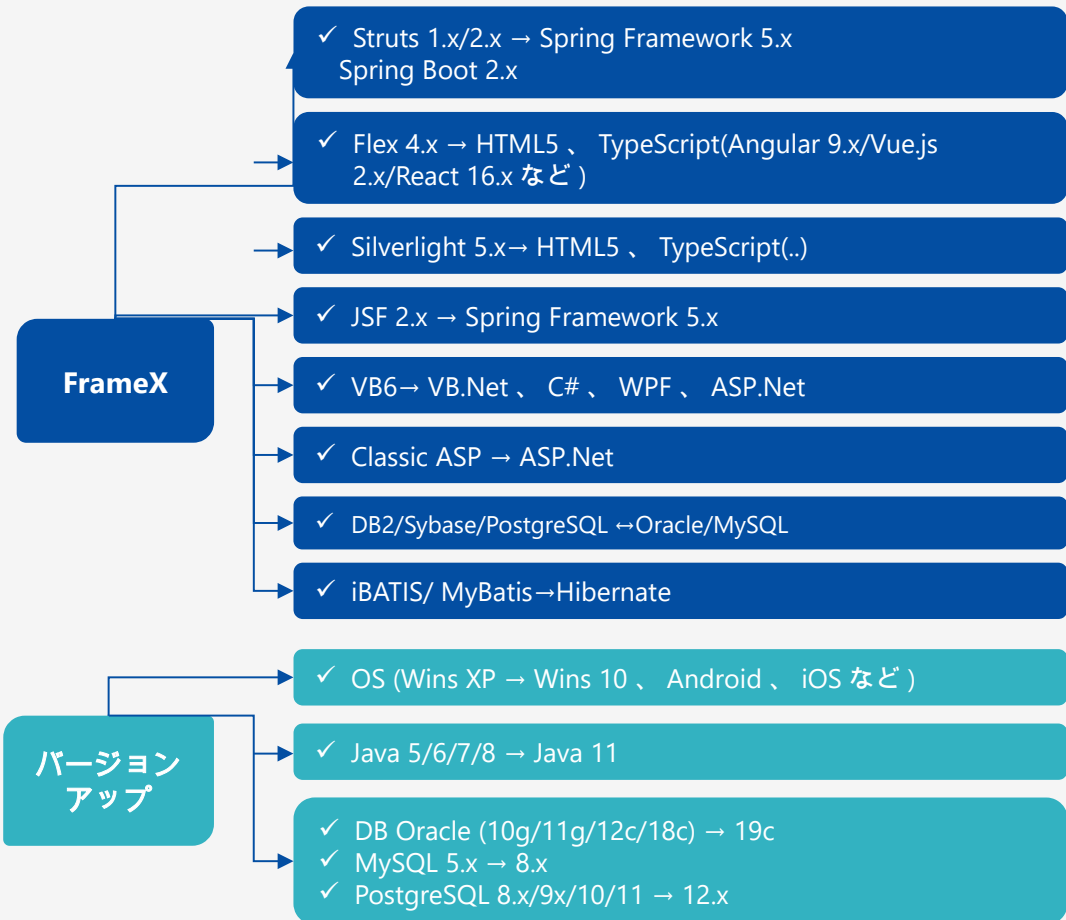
FrameX

✓ Struts 1.x/2.x → Spring Framework 5.x
Spring Boot 2.x

✓ Flex 4.x → HTML5 、 TypeScript(Angular 9.x/Vue.js 2.x/React 16.x など )

✓ Silverlight 5.x→ HTML5 、 TypeScript(..)

✓ JSF 2.x → Spring Framework 5.x

✓ VB6→ VB.Net 、 C# 、 WPF 、 ASP.Net

✓ Classic ASP → ASP.Net

✓ DB2/Sybase/PostgreSQL ↔Oracle/MySQL

✓ iBATIS/ MyBatis→Hibernate

バージョンアップ

✓ OS (Wins XP → Wins 10 、 Android 、 iOS など )

✓ Java 5/6/7/8 → Java 11

✓ DB Oracle (10g/11g/12c/18c) → 19c
✓ MySQL 5.x → 8.x
✓ PostgreSQL 8.x/9x/10/11 → 12.x